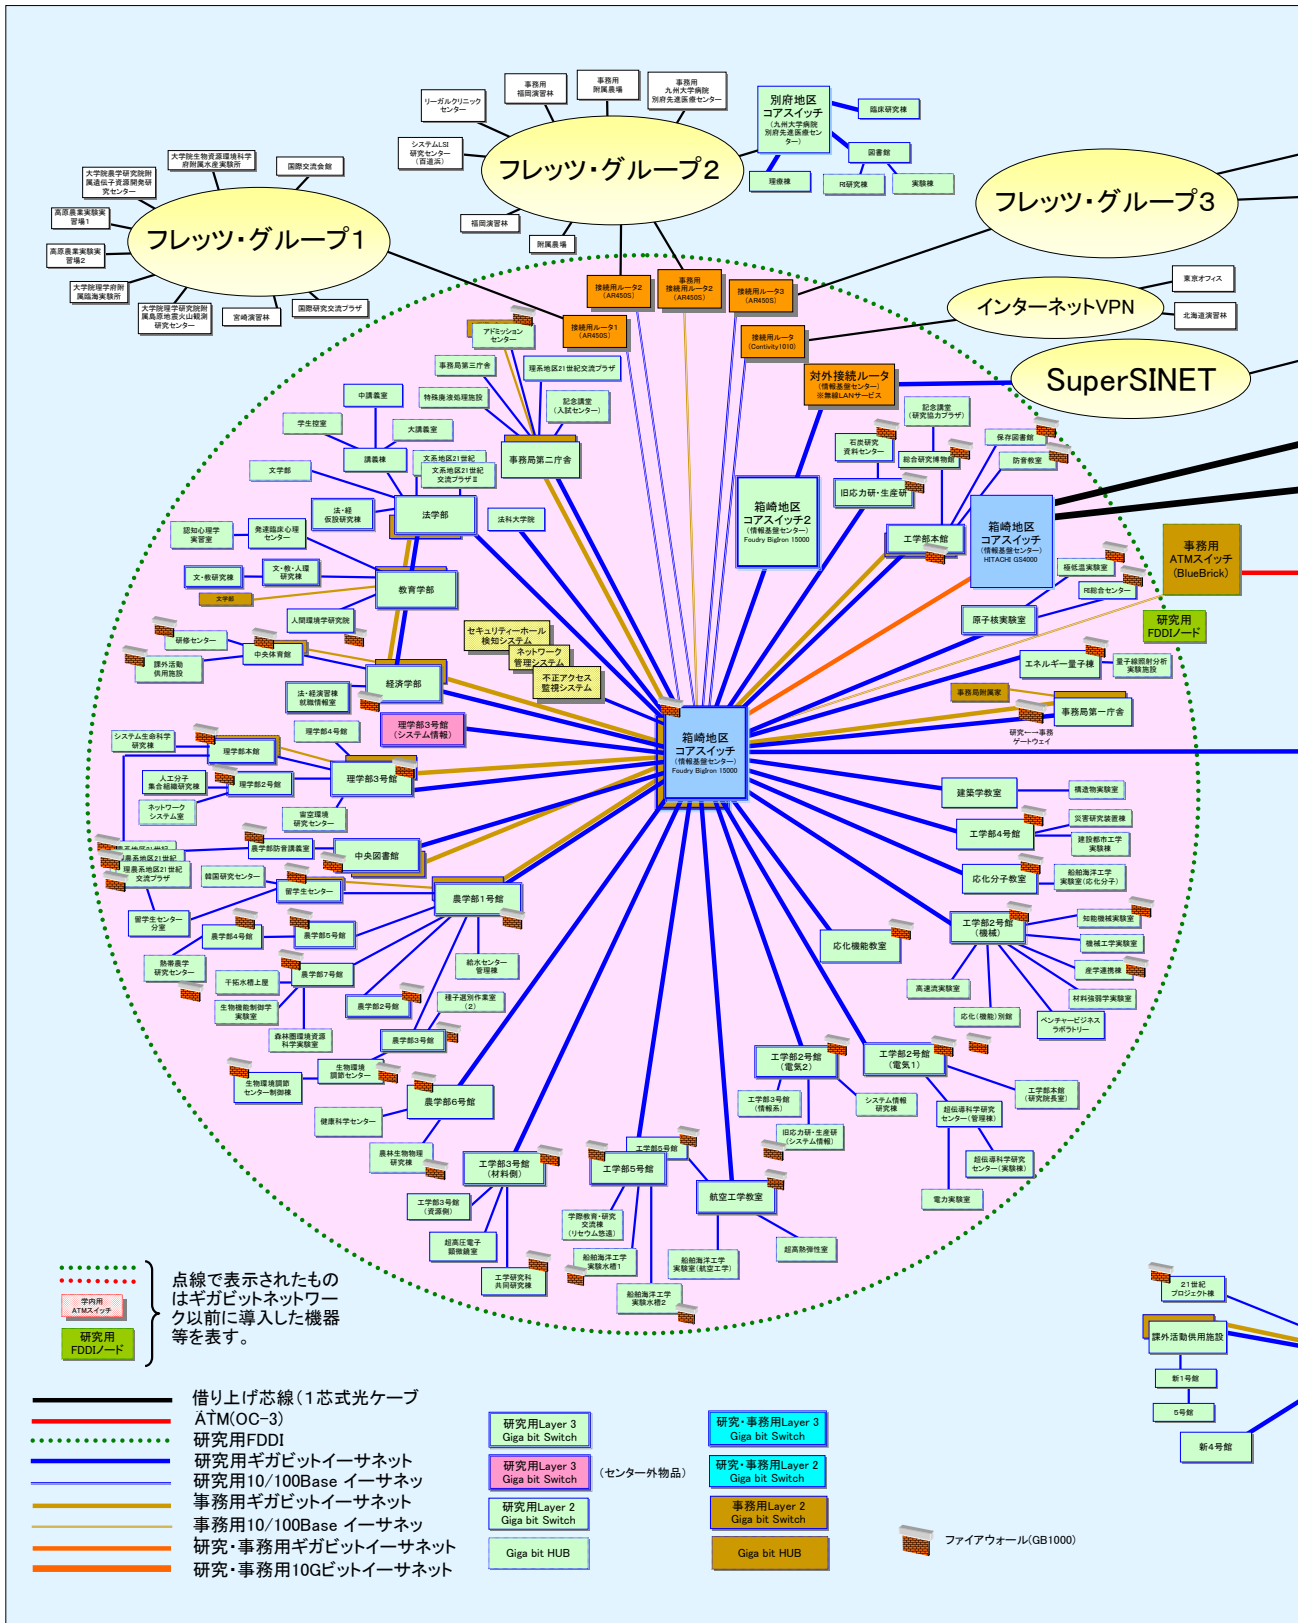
フレッツ・グループ1

大学院農学研究院附属遺伝子資源開発研究センター
大学院生物資源環境科学府附属水産実験所
国際交流会館
高原農業実験実習場1
高原農業実験実習場2
大学院理学府附属臨海実験所
大学院理学研究院附属島原地震火山観測研究センター
宮崎演習林
国際研究交流プラザ

フレッツ・グループ2

リーガルクリニックセンター
事務用福岡演習林
事務用附属農場
事務用九州大学病院別府先進医療センター
システムLSI研究センター(百道浜)
福岡演習林
附属農場

別府地区コアスイッチ(九州大学病院別府先進医療センター)
臨床研究棟
図書館
理療棟
RI研究棟
実験棟

フレッツ・グループ3

インターネットVPN
東京オフィス
北海道演習林

SuperSINET

接続用ルータ2(AR450S)
事務用接続用ルータ2(AR450S)
接続用ルータ3(AR450S)
接続用ルータ1(AR450S)
接続用ルータ(Contivity1010)
対外接続ルータ(情報基盤センター)※無線LANサービス

アドミッションセンター
事務局第三庁舎
箱崎地区21世紀交流プラザ
特殊廃液処理施設
記念講堂(入試センター)
中講義室
学生控室
大講義室
講義棟
文系地区21世紀
文系地区21世紀交流プラザII
事務局第二庁舎
文学部
法・経仮設研究棟
法学部
法科大学院
認知心理学実習室
発達臨床心理センター
文・教・人環研究棟
文・教研究棟
文学部
教育学部
人間環境学研究院
研修センター
中央体育館
課外活動供用施設
セキュリティーホール検知システム
ネットワーク管理システム
不正アクセス監視システム
経済学部
法・経済学部就職情報室
理学部3号館(システム情報)
理学部4号館
システム生命科学研究棟
理学部本館
人工分子集合組織研究棟
理学部2号館
理学部3号館
ネットワークシステム室
宙空環境研究センター
農学部視聴覚講義室
中央図書館
理系地区21世紀
農系地区21世紀
理農系地区21世紀交流プラザ
韓国研究センター
留学生センター
留学生センター分室
農学部4号館
農学部5号館
農学部1号館
熱帯農学研究センター
干拓水槽上屋
農学部7号館
生物機能制御学実験室
農学部2号館
給水センター管理棟
種子選別作業室(2)
森林圏環境資源科学実験室
農学部3号館
生物環境調節センター
生物環境調節センター制御棟
健康科学センター
農学部6号館
農林生物物理研究棟

箱崎地区コアスイッチ2(情報基盤センター)Foudry BigIron 15000
記念講堂(研究協力プラザ)
石炭研究資料センター
総合研究博物館
保存図書館
防音教室
旧応力研・生産研
工学部本館
箱崎地区コアスイッチ(情報基盤センター)HITACHI GS4000
極低温実験室
RI総合センター
事務用ATMスイッチ(BlueBrick)
研究用FDDIノード
原子核実験室
エネルギー量子棟
量子線照射分析実験施設
事務局附属家
事務局第一庁舎
研究ー事務ゲートウェイ
箱崎地区コアスイッチ(情報基盤センター)Foudry BigIron 15000
建築学教室
構造物実験室
工学部4号館
災害研究装置棟
建設都市工学実験棟
応化分子教室
船舶海洋工学実験室(応化分子)
工学部2号館(機械)
知能機械実験室
機械工学実験室
産学連携棟
材料強弱学実験室
ベンチャービジネスラボラトリー
応化機能教室
高速流実験室
応化(機能)別館
工学部2号館(電気2)
工学部2号館(電気1)
工学部3号館(情報系)
システム情報研究棟
旧応力研・生産研(システム情報)
超伝導科学研究センター(管理棟)
超伝導科学研究センター(実験棟)
工学部本館(研究院長室)
電力実験室
工学部3号館(材料側)
工学部5号館
工学部5号館
航空工学教室
工学部3号館(資源側)
学際教育・研究交流棟(リセウム想道)
超高圧電子顕微鏡室
船舶海洋工学実験水槽1
船舶海洋工学実験室(航空工学)
超高熱弾性室
工学研究科共同研究棟
船舶海洋工学実験水槽2
21世紀プロジェクト棟
課外活動供用施設
新1号館
5号館
新4号館

学内用ATMスイッチ
研究用FDDIノード
点線で表示されたものはギガビットネットワーク以前に導入した機器等を表す。

借り上げ芯線(1芯式光ケーブ
ATM(OC-3)
研究用FDDI
研究用ギガビットイーサネット
研究用10/100Base イーサネッ
事務用ギガビットイーサネット
事務用10/100Base イーサネッ
研究・事務用ギガビットイーサネット
研究・事務用10Gビットイーサネット

研究用Layer 3 Giga bit Switch
研究用Layer 3 Giga bit Switch
(センター外物品)
研究用Layer 2 Giga bit Switch
Giga bit HUB
研究・事務用Layer 3 Giga bit Switch
研究・事務用Layer 2 Giga bit Switch
事務用Layer 2 Giga bit Switch
Giga bit HUB
ファイアウォール(GB1000)